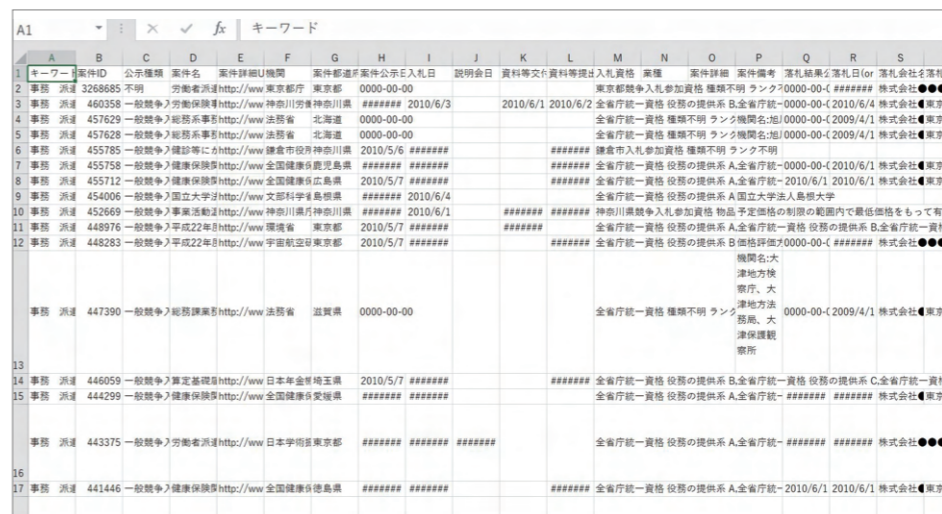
A1 fx キーワード

| | A | B | C | D | E | F | G | H | I | J | K | L | M | N | O | P | Q | R | S |
|---|---|---|---|---|---|---|---|---|---|---|---|---|---|---|---|---|---|---|---|
| 1 | キーワード | 案件ID | 公示種類 | 案件名 | 案件詳細U | 機関 | 案件都道府 | 案件公示日 | 入札日 | 説明会日 | 資料等交付 | 資料等提出 | 入札資格 | 業種 | 案件詳細 | 案件備考 | 落札結果公 | 落札日(or | 落札会社名 | 落札 |
| 2 | 事務 派遣 | 3268685 | 不明 | 労働者派遣 | http://ww | 東京都庁 | 東京都 | 0000-00-00 | | | | | 東京都競争 | 入札参加資格 | 種類不明 | ランク不 | 0000-00-0 | ####### | 株式会社●●● |
| 3 | 事務 派遣 | 460358 | 一般競争入 | 労働保険事 | http://ww | 神奈川労働 | 神奈川県 | ####### | 2010/6/3 | | 2010/6/1 | 2010/6/2 | 全省庁統一資格 | 役務の提供系 | B,全省庁統 | 0000-00-0 | 2010/6/4 | 株式会社● | 東京 |
| 4 | 事務 派遣 | 457629 | 一般競争入 | 総務系事務 | http://ww | 法務省 | 北海道 | 0000-00-00 | | | | | 全省庁統一資格 | 種類不明 | ランク | 機関名:旭川 | 0000-00-0 | 2009/4/1 | 株式会社● | 東京 |
| 5 | 事務 派遣 | 457628 | 一般競争入 | 総務系事務 | http://ww | 法務省 | 北海道 | 0000-00-00 | | | | | 全省庁統一資格 | 種類不明 | ランク | 機関名:旭川 | 0000-00-0 | 2009/4/1 | 株式会社● | 東京 |
| 6 | 事務 派遣 | 455785 | 一般競争入 | 健診等にか | http://ww | 鎌倉市役所 | 神奈川県 | 2010/5/6 | ####### | | | ####### | 鎌倉市入札参加資格 | 種類不明 | ランク不明 | | | | |
| 7 | 事務 派遣 | 455758 | 一般競争入 | 健康保険事 | http://ww | 全国健康保 | 鹿児島県 | ####### | ####### | | | ####### | 全省庁統一資格 | 役務の提供系 | A,全省庁統 | 0000-00-0 | 2010/6/1 | 株式会社● | 東京 |
| 8 | 事務 派遣 | 455712 | 一般競争入 | 健康保険事 | http://ww | 全国健康保 | 広島県 | 2010/5/7 | ####### | | | ####### | 全省庁統一資格 | 役務の提供系 | A,全省庁統 | 2010/6/1 | 2010/6/1 | 株式会社● | 東京 |
| 9 | 事務 派遣 | 454006 | 一般競争入 | 国立大学法 | http://ww | 文部科学省 | 島根県 | ####### | 2010/6/4 | | | | 全省庁統一資格 | 役務の提供系 | A | 国立大学法人島根大学 | | | |
| 10 | 事務 派遣 | 452669 | 一般競争入 | 事業活動 | http://ww | 神奈川県庁 | 神奈川県 | ####### | 2010/6/1 | | ####### | ####### | 神奈川県競争入札参加資格 | 物品 | 予定価格の制限の範囲内で最低価格をもって有 | | | | |
| 11 | 事務 派遣 | 448976 | 一般競争入 | 平成22年度 | http://ww | 環境省 | 東京都 | 2010/5/7 | ####### | | ####### | | 全省庁統一資格 | 役務の提供系 | A,全省庁統一資格 | 役務の提供系 | B,全省庁統一資格 | | |
| 12 | 事務 派遣 | 448283 | 一般競争入 | 平成22年度 | http://ww | 宇宙航空研 | 東京都 | 2010/5/7 | ####### | | | ####### | 全省庁統一資格 | 役務の提供系 | B | 価格評価方 | 0000-00-0 | ####### | 株式会社● | 東京 |
| 13 | 事務 派遣 | 447390 | 一般競争入 | 総務課業務 | http://ww | 法務省 | 滋賀県 | 0000-00-00 | | | | | 全省庁統一資格 | 種類不明 | ランク | 機関名:大津地方検察庁、大津地方法務局、大津保護観察所 | 0000-00-0 | 2009/4/1 | 株式会社● | 東京 |
| 14 | 事務 派遣 | 446059 | 一般競争入 | 算定基礎届 | http://ww | 日本年金機 | 埼玉県 | 2010/5/7 | ####### | | | ####### | 全省庁統一資格 | 役務の提供系 | B,全省庁統一資格 | 役務の提供系 | C,全省庁統一資格 | | |
| 15 | 事務 派遣 | 444299 | 一般競争入 | 健康保険事 | http://ww | 全国健康保 | 愛媛県 | ####### | ####### | | | | 全省庁統一資格 | 役務の提供系 | A,全省庁統 | ####### | ####### | 株式会社● | 東京 |
| 16 | 事務 派遣 | 443375 | 一般競争入 | 労働者派遣 | http://ww | 日本学術振 | 東京都 | ####### | ####### | ####### | | | 全省庁統一資格 | 役務の提供系 | A,全省庁統 | | | 株式会社●●● |
| 17 | 事務 派遣 | 441446 | 一般競争入 | 健康保険事 | http://ww | 全国健康保 | 徳島県 | ####### | ####### | | | ####### | 全省庁統一資格 | 役務の提供系 | A,全省庁統 | 2010/6/1 | 2010/6/1 | 株式会社● | 東京 |